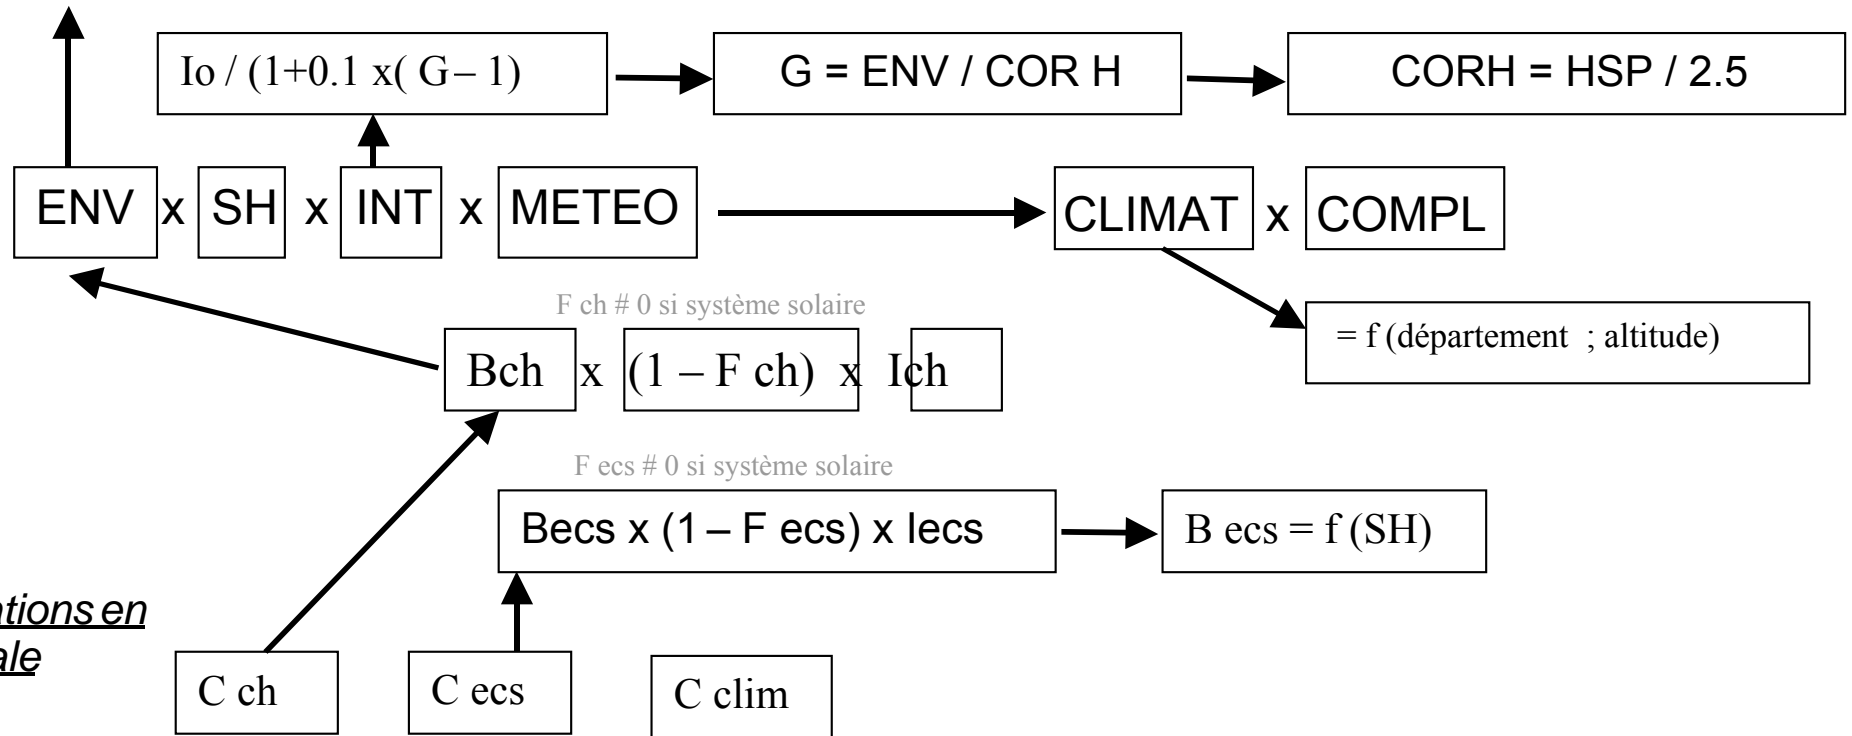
Io / (1+0.1 x( G – 1)

G = ENV / COR H

CORH = HSP / 2.5

ENV x SH x INT x METEO

CLIMAT x COMPL

F ch # 0 si système solaire

= f (département ; altitude)

Bch x (1 – F ch) x Ich

F ecs # 0 si système solaire

Becs x (1 – F ecs) x Iecs

B ecs = f (SH)

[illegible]tions en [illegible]ale

C ch

C ecs

C clim